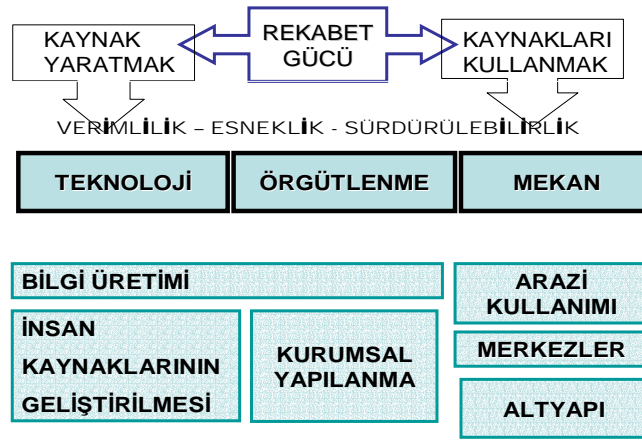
KAYNAK YARATMAK

REKABET GÜCÜ

KAYNAKLARI KULLANMAK

VERİMLİLİK – ESNEKLİK - SÜRDÜRÜLEBİLİRLİK

TEKNOLOJİ

ÖRGÜTLENME

MEKAN

BİLGİ ÜRETİMİ

İNSAN KAYNAKLARININ GELİŞTİRİLMESİ

KURUMSAL YAPILANMA

ARAZİ KULLANIMI

MERKEZLER

ALTYAPI